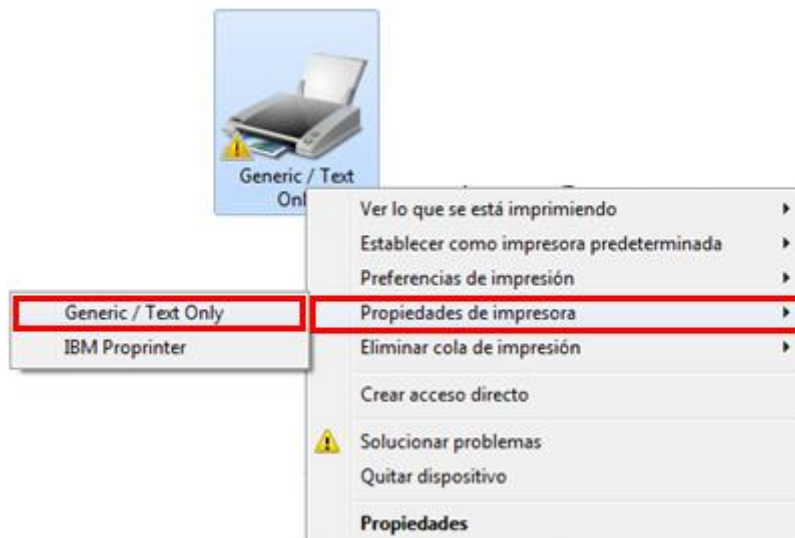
Generic / Text Onl

Ver lo que se está imprimiendo
Establecer como impresora predeterminada
Preferencias de impresión
Propiedades de impresora
Eliminar cola de impresión
Crear acceso directo
Solucionar problemas
Quitar dispositivo
Propiedades

Generic / Text Only
IBM Proprinter